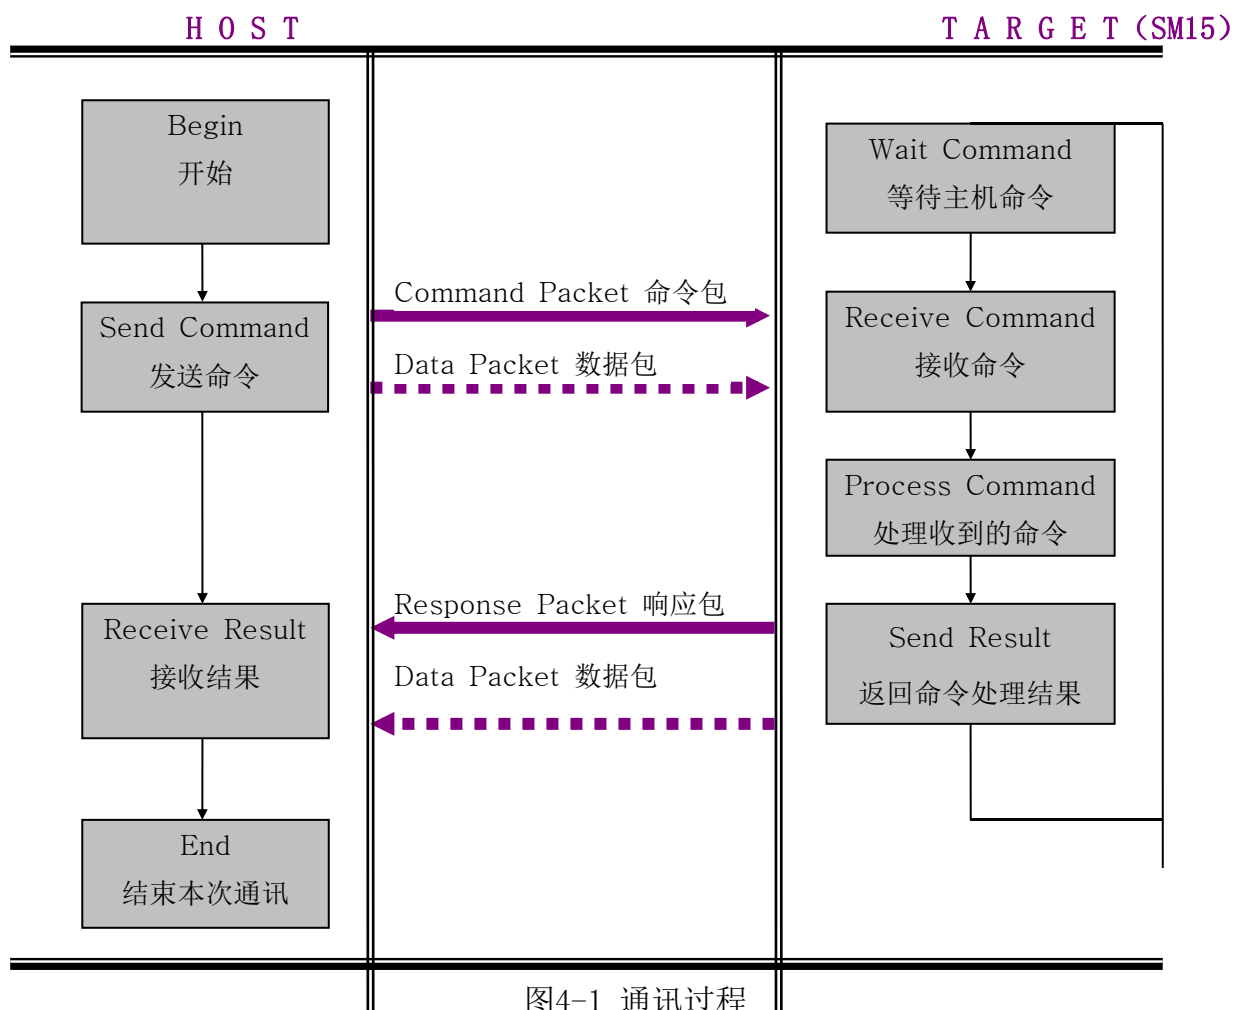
HOST

TARGET (SM15)

Begin
开始

Send Command
发送命令

Receive Result
接收结果

End
结束本次通讯

Command Packet 命令包

Data Packet 数据包

Response Packet 响应包

Data Packet 数据包

Wait Command
等待主机命令

Receive Command
接收命令

Process Command
处理收到的命令

Send Result
返回命令处理结果

图4-1 通讯过程